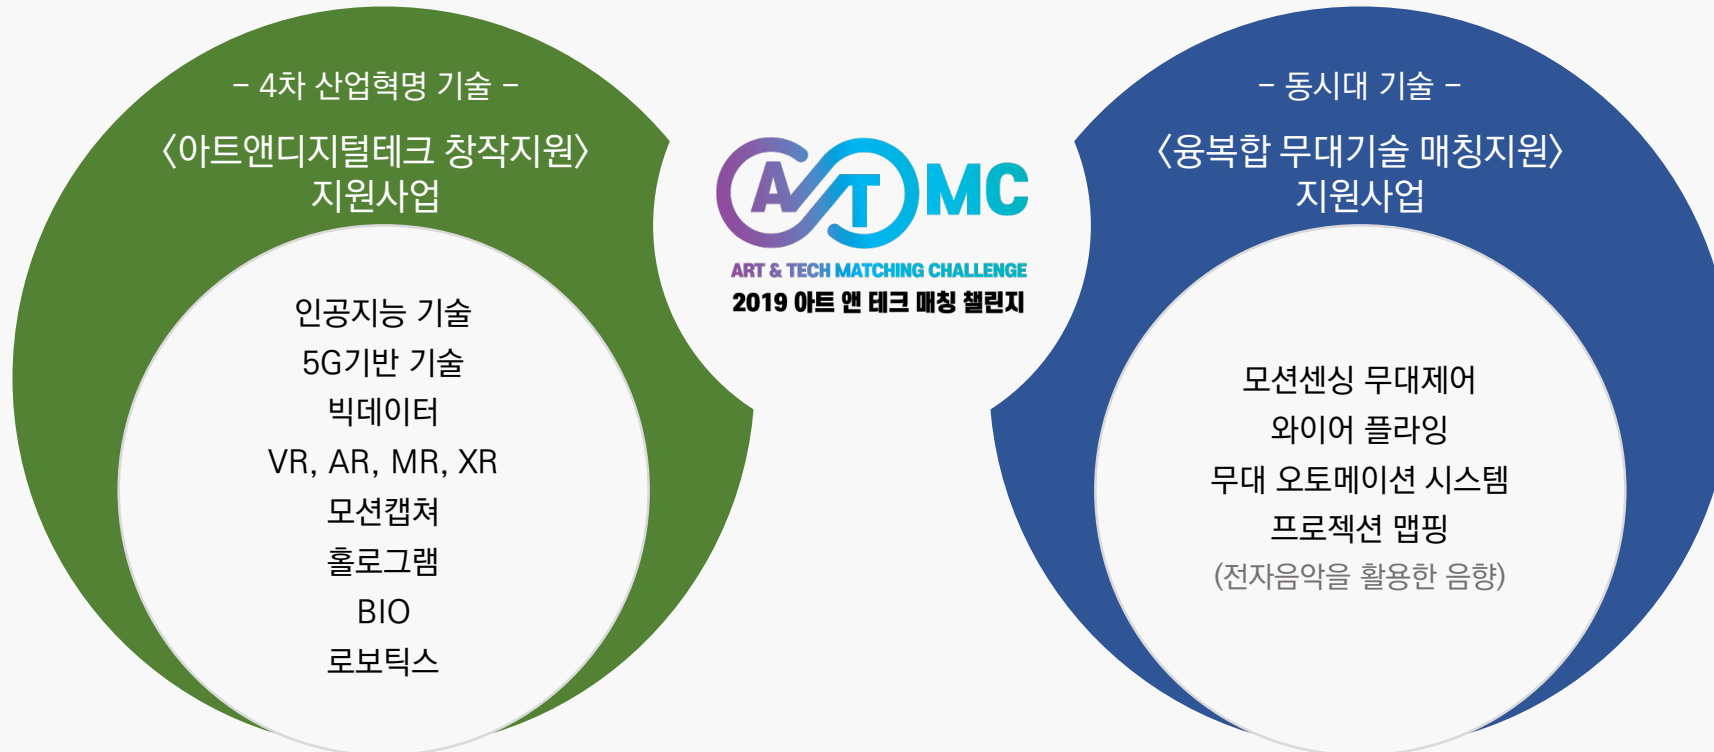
- 4차 산업혁명 기술 -

〈아트앤디지털테크 창작지원〉 지원사업

인공지능 기술
5G기반 기술
빅데이터
VR, AR, MR, XR
모션캡쳐
홀로그램
BIO
로보틱스

ATMC
ART & TECH MATCHING CHALLENGE
2019 아트 앤 테크 매칭 챌린지

- 동시대 기술 -

〈융복합 무대기술 매칭지원〉 지원사업

모션센싱 무대제어
와이어 플라잉
무대 오토메이션 시스템
프로젝션 맵핑
(전자음악을 활용한 음향)